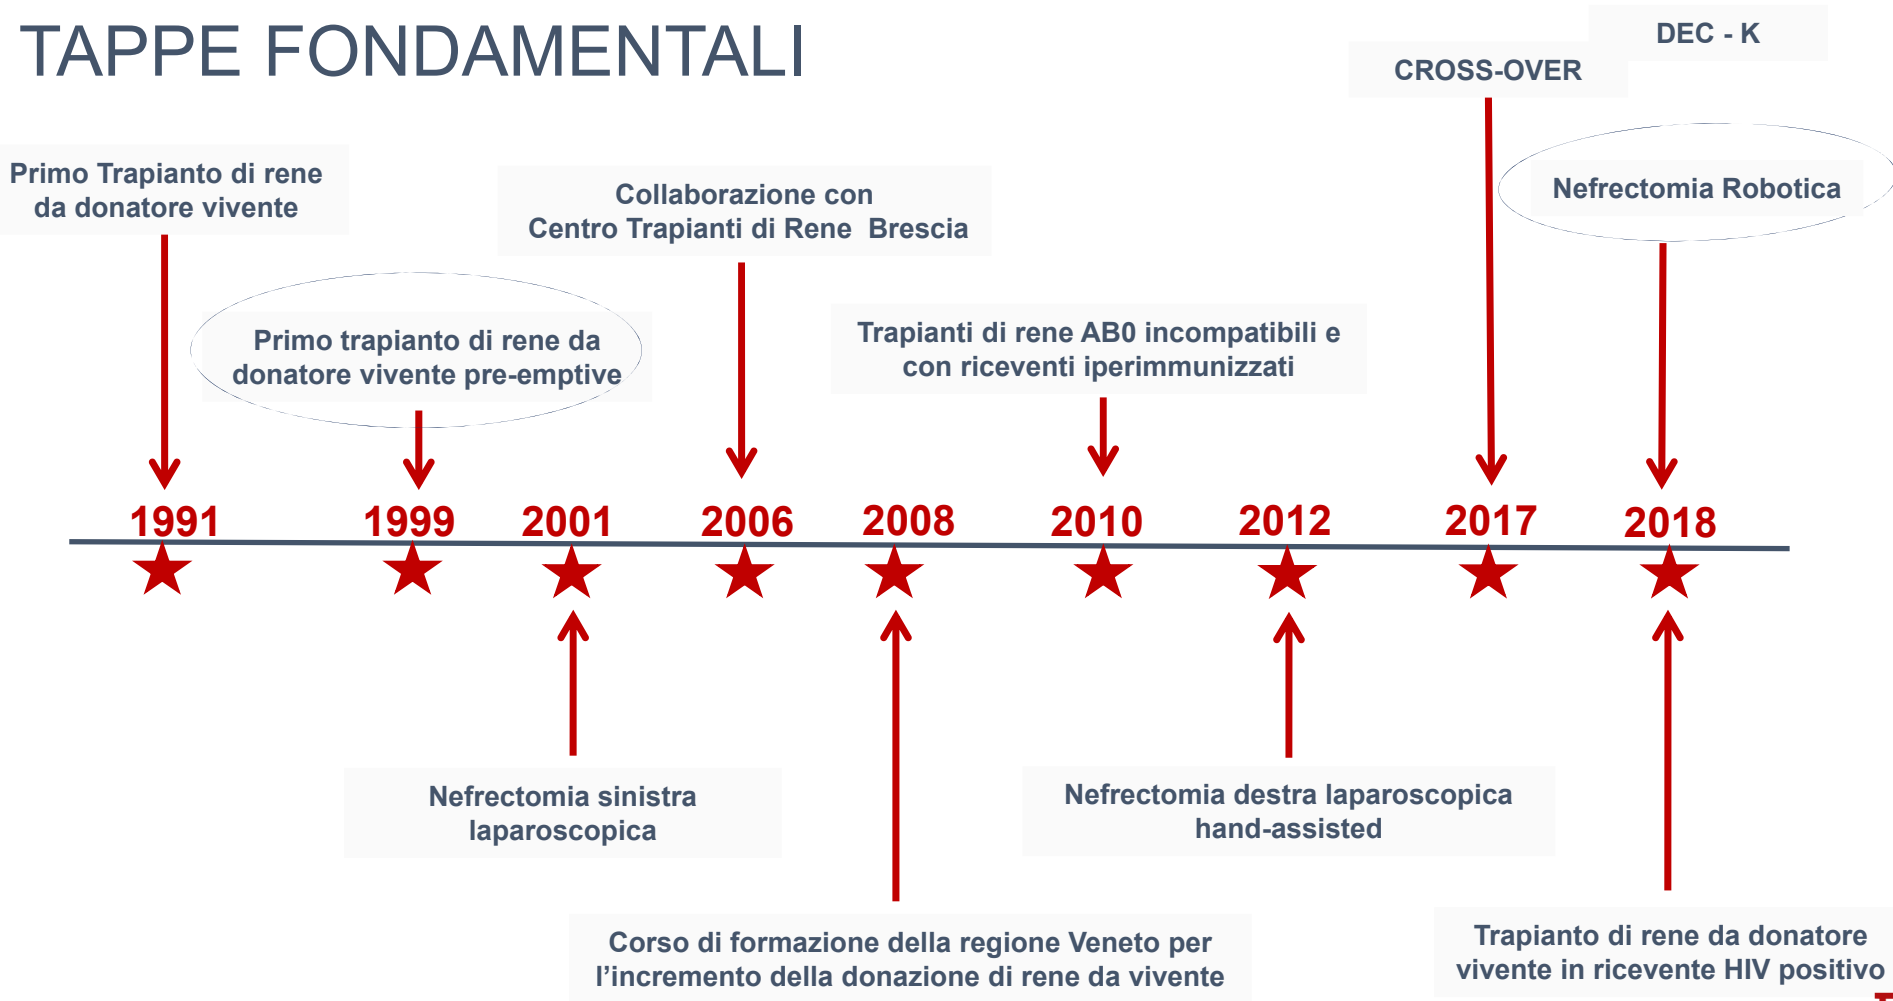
TAPPE FONDAMENTALI

DEC - K

CROSS-OVER

Primo Trapianto di rene da donatore vivente

Collaborazione con Centro Trapianti di Rene Brescia

Nefrectomia Robotica

Primo trapianto di rene da donatore vivente pre-emptive

Trapianti di rene AB0 incompatibili e con riceventi iperimmunizzati

1991 1999 2001 2006 2008 2010 2012 2017 2018

Nefrectomia sinistra laparoscopica

Nefrectomia destra laparoscopica hand-assisted

Corso di formazione della regione Veneto per l'incremento della donazione di rene da vivente

Trapianto di rene da donatore vivente in ricevente HIV positivo